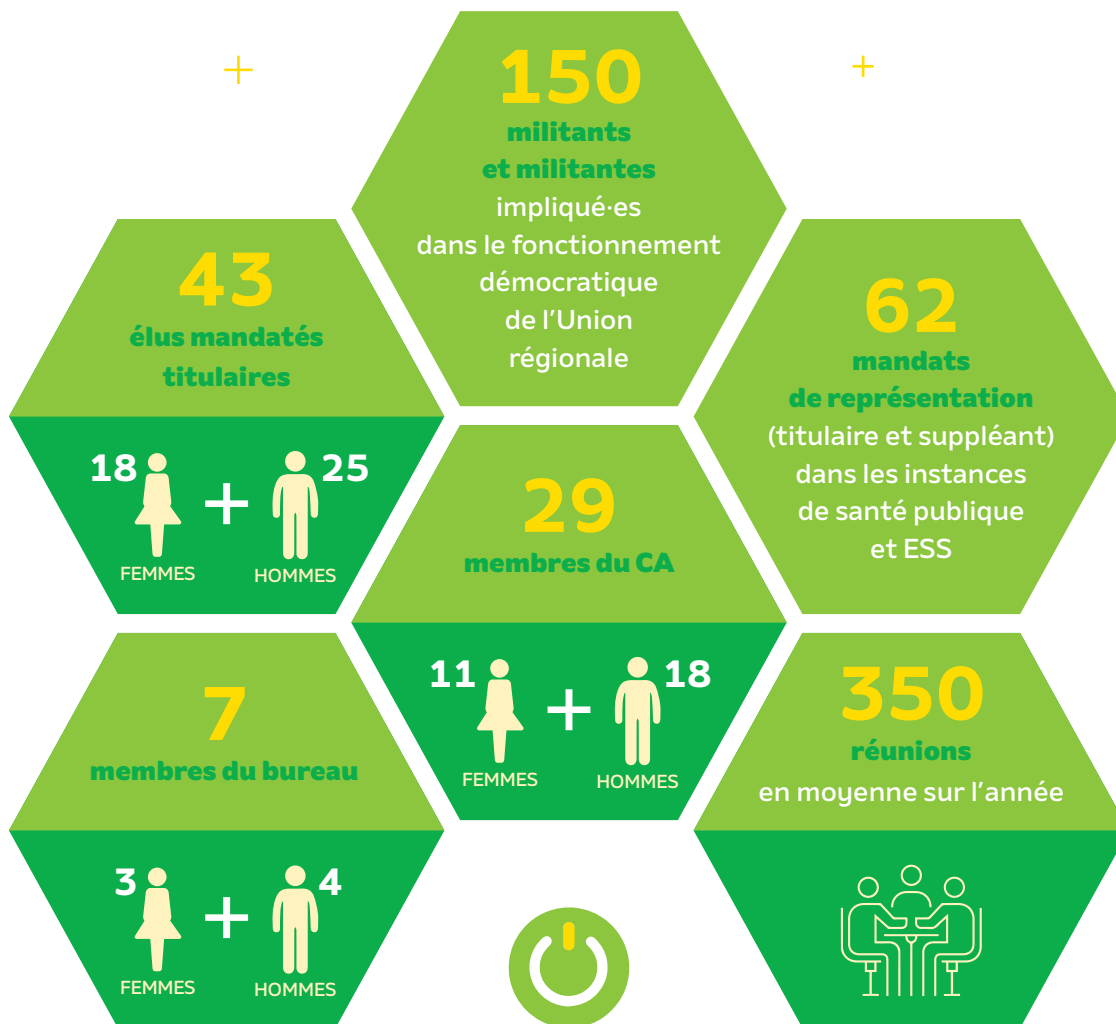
150
militants et militantes
impliqué·es dans le fonctionnement démocratique de l'Union régionale

43
élus mandatés titulaires

18 FEMMES + 25 HOMMES

62
mandats de représentation
(titulaire et suppléant) dans les instances de santé publique et ESS

29
membres du CA

11 FEMMES + 18 HOMMES

7
membres du bureau

3 FEMMES + 4 HOMMES

350
réunions
en moyenne sur l'année